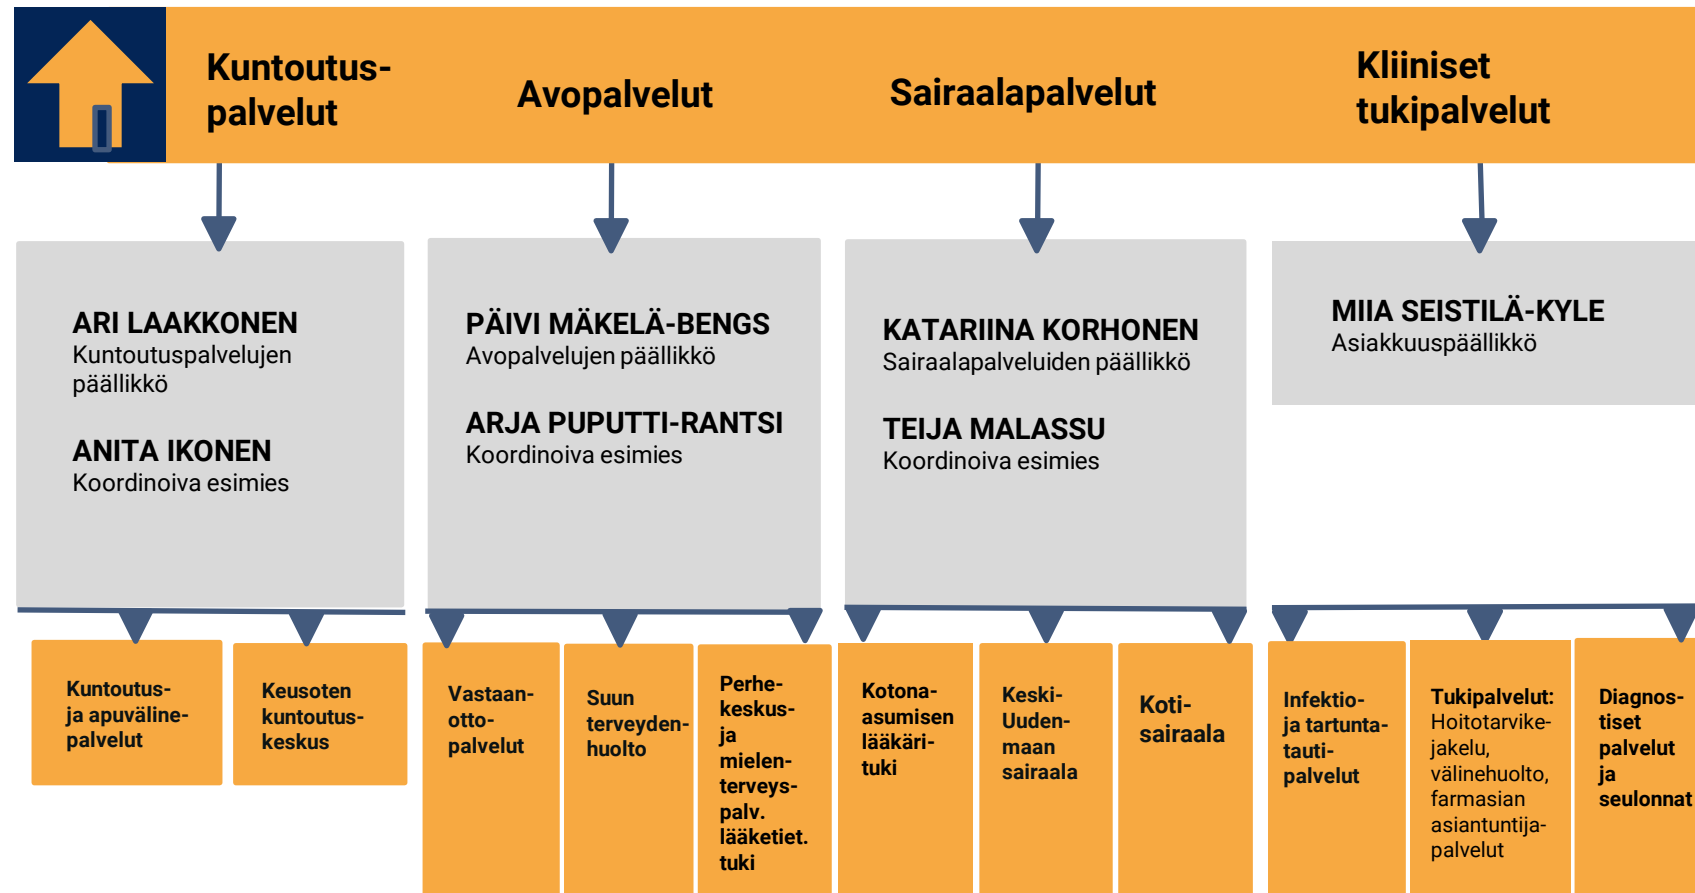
Kuntoutuspalvelut

Avopalvelut

Sairaalapalvelut

Kliiniset tukipalvelut

ARI LAAKKONEN
Kuntoutuspalvelujen päällikkö

ANITA IKONEN
Koordinoiva esimies

PÄIVI MÄKELÄ-BENGS
Avopalvelujen päällikkö

ARJA PUPUTTI-RANTSI
Koordinoiva esimies

KATARIINA KORHONEN
Sairaalapalveluiden päällikkö

TEIJA MALASSU
Koordinoiva esimies

MIIA SEISTILÄ-KYLE
Asiakkuuspäällikkö

Kuntoutus- ja apuvälinepalvelut

Keusoten kuntoutuskeskus

Vastaanottopalvelut

Suun terveydenhuolto

Perhekeskus ja mielenterveyspalv. lääketiet. tuki

Kotonaasumisen lääkäritukі

Keski-Uudenmaan sairaala

Kotisairaala

Infektio- ja tartuntatautipalvelut

Tukipalvelut: Hoitotarvikejakelu, välinehuolto, farmasian asiantuntijapalvelut

Diagnostiset palvelut ja seulonnat